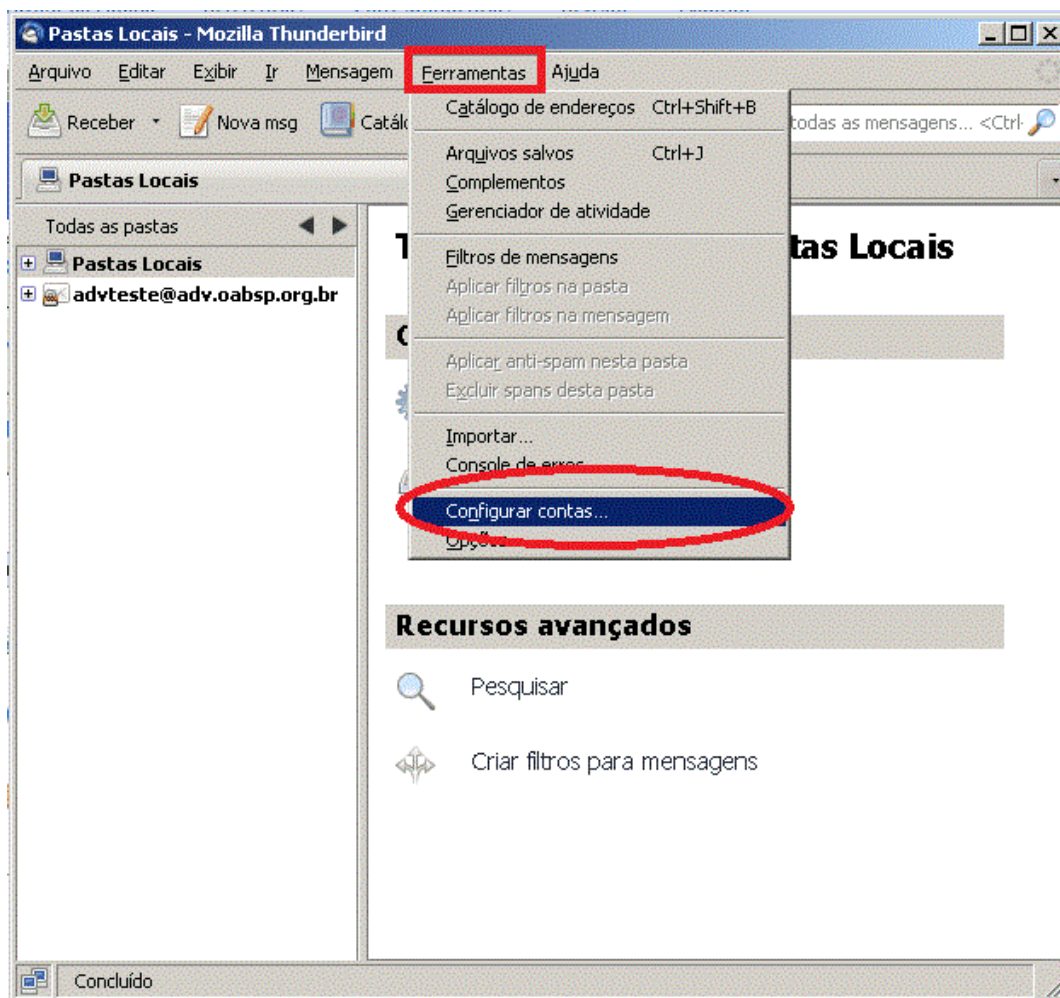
Pastas Locais - Mozilla Thunderbird

Arquivo Editar Exibir Ir Mensagem Ferramentas Ajuda

Receber Nova msg Catál

todas as mensagens... <Ctrl

Pastas Locais

Todas as pastas

Pastas Locais

advteste@adv.oabsp.org.br

Catálogo de endereços Ctrl+Shift+B

Arquivos salvos Ctrl+J

Complementos

Gerenciador de atividade

Filtros de mensagens

Aplicar filtros na pasta

Aplicar filtros na mensagem

Aplicar anti-spam nesta pasta

Excluir spans desta pasta

Importar...

Console de erros

Configurar contas...

Opções

T

tas Locais

C

Recursos avançados

Pesquisar

Criar filtros para mensagens

Concluído